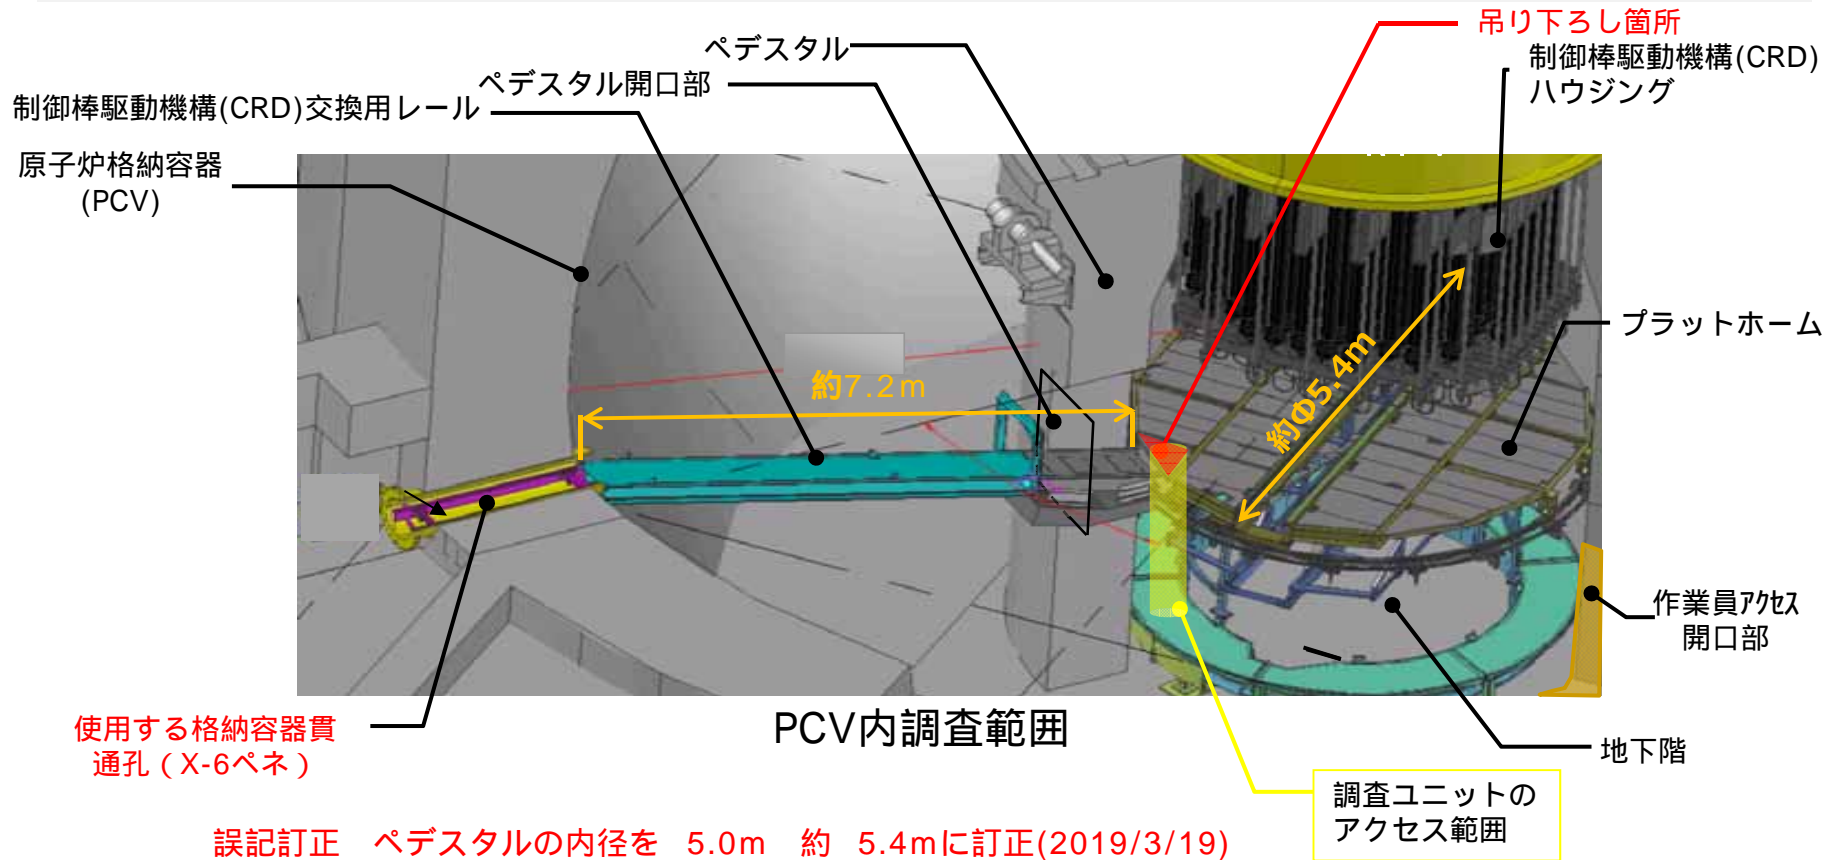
吊り下ろし箇所

ペデスタル

制御棒駆動機構(CRD)ハウジング

ペデスタル開口部

制御棒駆動機構(CRD)交換用レール

原子炉格納容器(PCV)

約7.2m

約Φ5.4m

プラットホーム

作業員アクセス開口部

PCV内調査範囲

地下階

使用する格納容器貫通孔（X-6ペネ）

調査ユニットのアクセス範囲

誤記訂正　ペデスタルの内径を　5.0m　約　5.4mに訂正(2019/3/19)